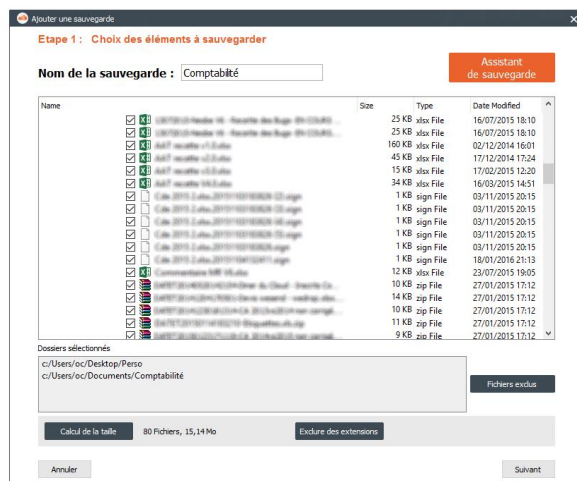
Ajouter une sauvegarde

Etape 1 : Choix des éléments à sauvegarder

Nom de la sauvegarde : Comptabilité

Assistant de sauvegarde

| Name | Size | Type | Date Modified |
|---|---|---|---|
| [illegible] | 25 KB | xlsx File | 16/07/2015 18:10 |
| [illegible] | 25 KB | xlsx File | 16/07/2015 18:10 |
| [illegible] | 160 KB | xlsx File | 02/12/2014 16:01 |
| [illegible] | 45 KB | xlsx File | 17/12/2014 17:24 |
| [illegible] | 15 KB | xlsx File | 17/02/2015 12:20 |
| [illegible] | 34 KB | xlsx File | 16/03/2015 14:51 |
| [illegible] | 1 KB | sign File | 03/11/2015 20:15 |
| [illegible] | 1 KB | sign File | 03/11/2015 20:15 |
| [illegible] | 1 KB | sign File | 03/11/2015 20:15 |
| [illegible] | 1 KB | sign File | 03/11/2015 20:15 |
| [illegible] | 1 KB | sign File | 03/11/2015 20:15 |
| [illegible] | 1 KB | sign File | 18/01/2016 21:13 |
| Commentaire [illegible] | 12 KB | xlsx File | 23/07/2015 19:05 |
| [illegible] | 10 KB | zip File | 27/01/2015 17:12 |
| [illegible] | 14 KB | zip File | 27/01/2015 17:12 |
| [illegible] | 10 KB | zip File | 27/01/2015 17:12 |
| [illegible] | 11 KB | zip File | 27/01/2015 17:12 |
| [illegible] | 9 KB | zip File | 27/01/2015 17:12 |

Dossiers sélectionnés

c:/Users/oc/Desktop/Perso
c:/Users/oc/Documents/Comptabilité

Fichiers exclus

Calcul de la taille 80 Fichiers, 15,14 Mo Exclure des extensions

Annuler Suivant